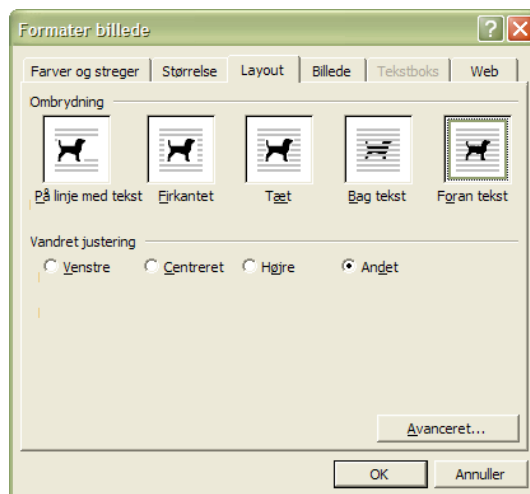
Formater billede

Farver og streger | Størrelse | Layout | Billede | Tekstboks | Web

Ombrydning

På linje med tekst
Firkantet
Tæt
Bag tekst
Foran tekst

Vandret justering

Venstre
Centreret
Højre
Andet

Avanceret...

OK
Annuller